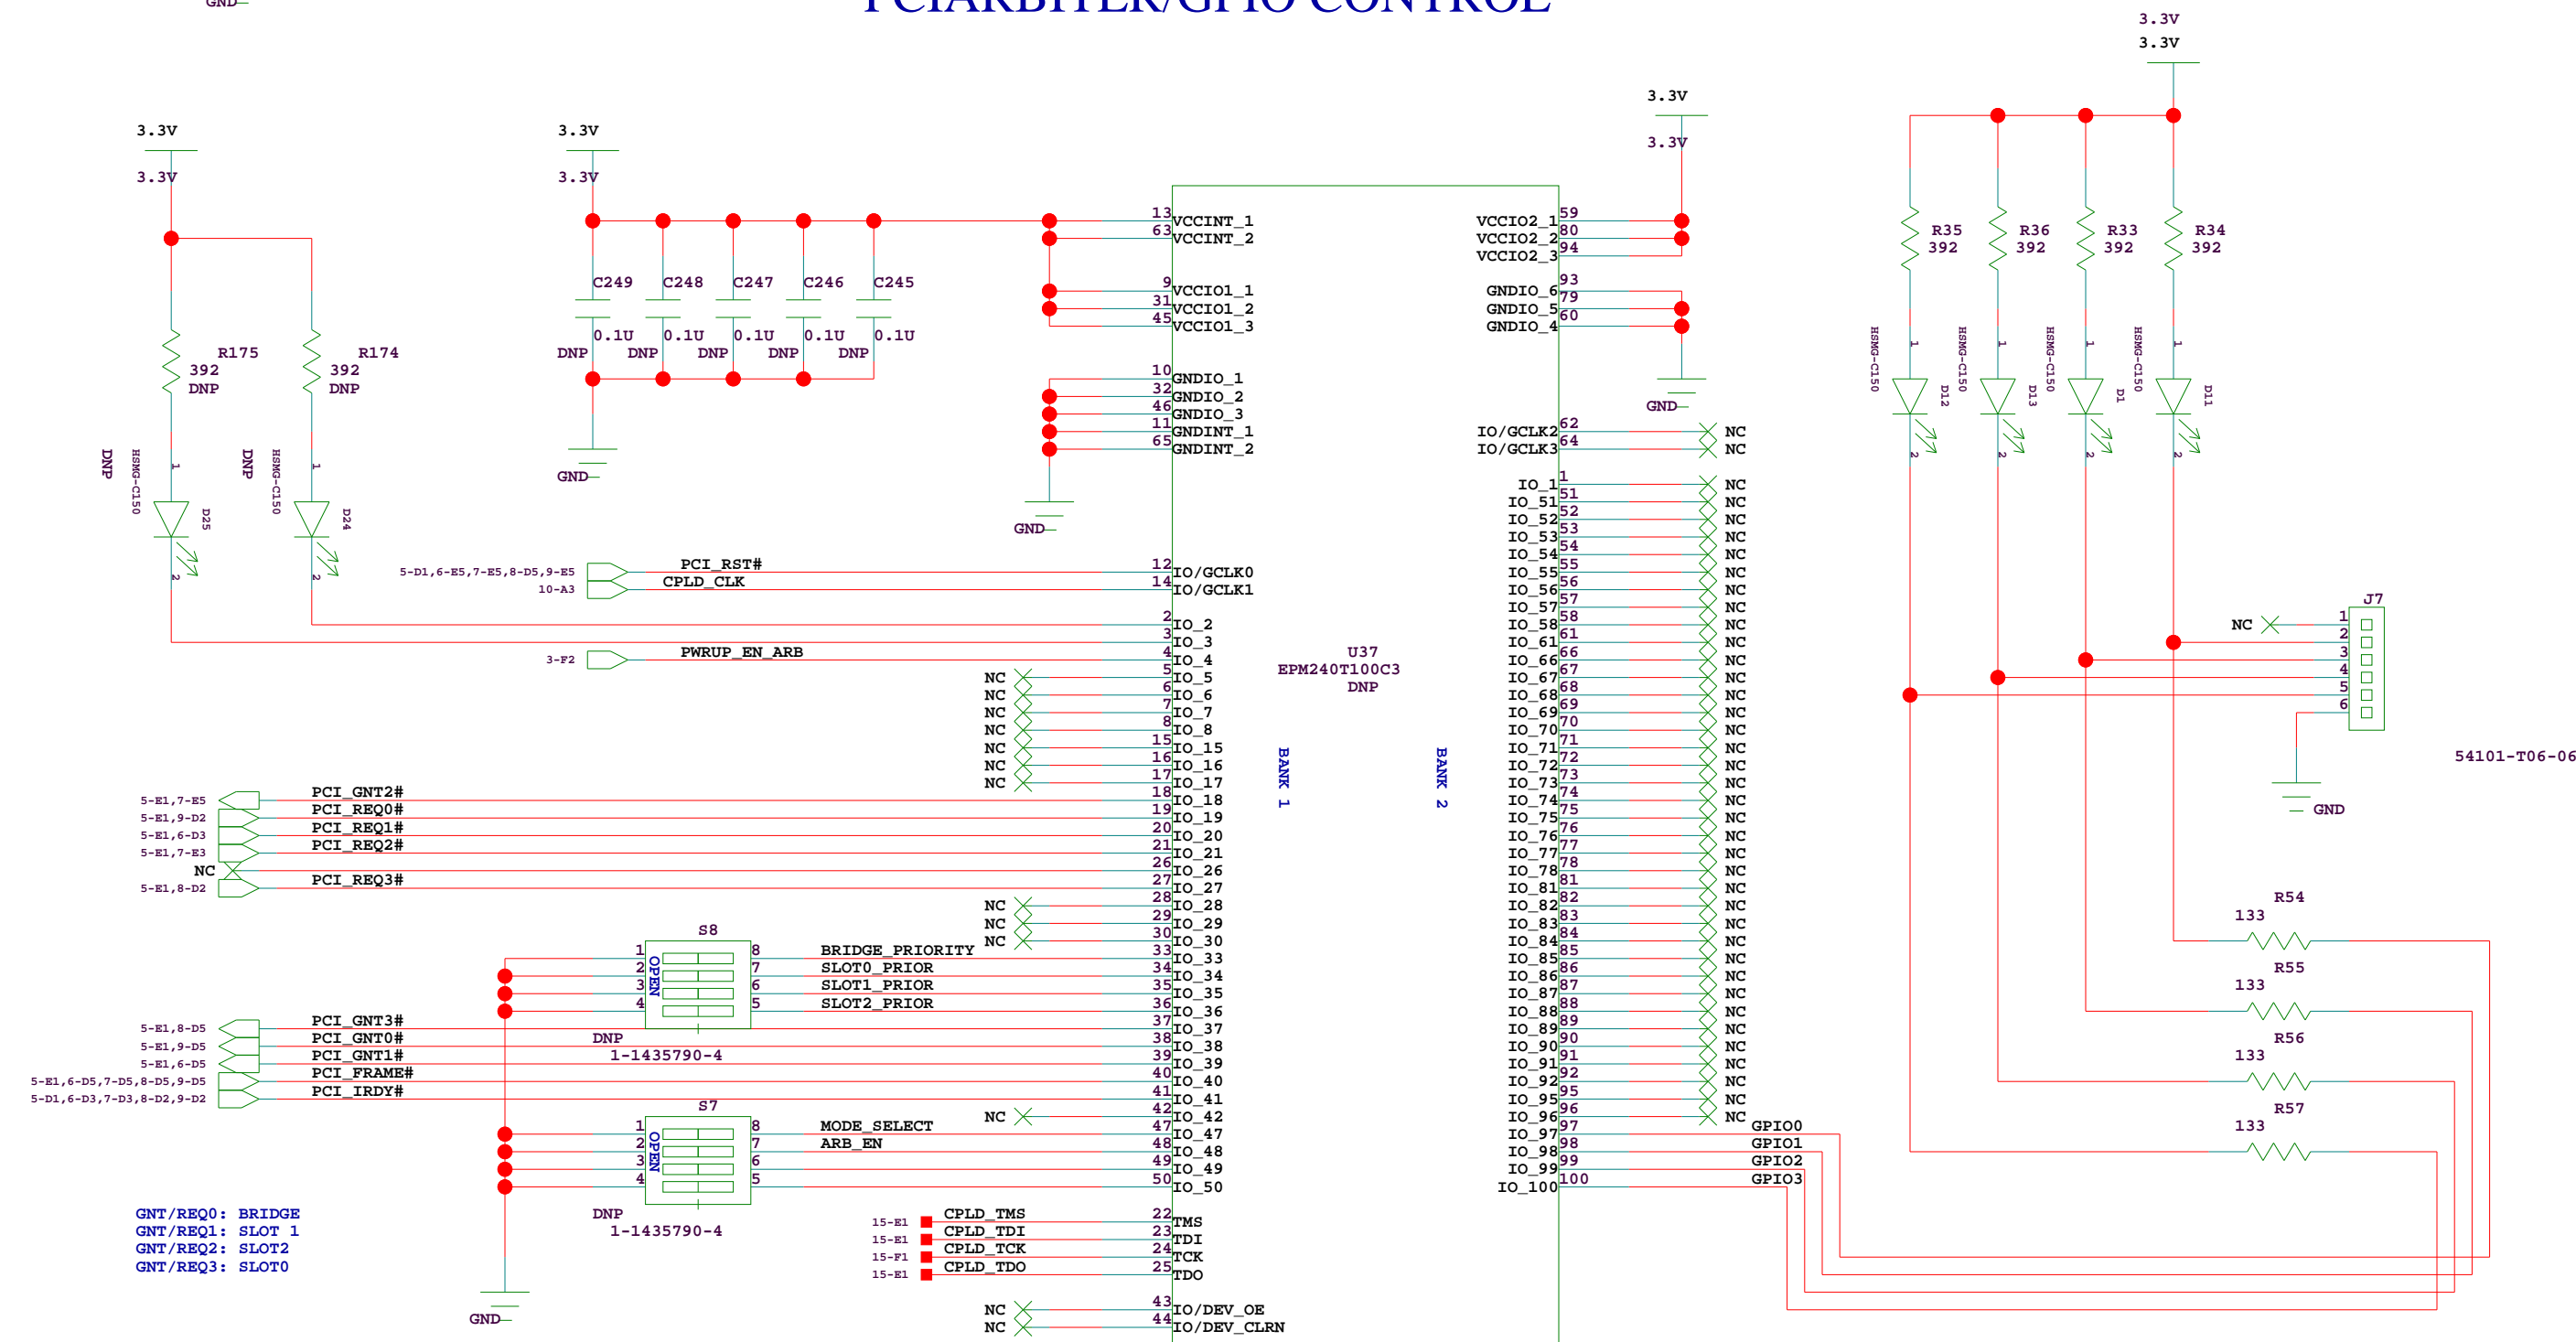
PCIARBITER/GPIO CONTROL

GND

3.3V
3.3V

3.3V
3.3V

3.3V
3.3V

3.3V
3.3V

R175
392
DNP

R174
392
DNP

DNP
HSMG-C150
D25

DNP
HSMG-C150
D24

C249 C248 C247 C246 C245
0.1U 0.1U 0.1U 0.1U 0.1U
DNP DNP DNP DNP DNP

GND

GND

13 VCCINT_1
63 VCCINT_2
9 VCCIO1_1
31 VCCIO1_2
45 VCCIO1_3
10 GNDIO_1
32 GNDIO_2
46 GNDIO_3
11 GNDINT_1
65 GNDINT_2

5-D1,6-E5,7-E5,8-D5,9-E5 PCI_RST# 12 IO/GCLK0
10-A3 CPLD_CLK 14 IO/GCLK1
2 IO_2
3 IO_3
3-F2 PWRUP_EN_ARB 4 IO_4
NC 5 IO_5
NC 6 IO_6
NC 7 IO_7
NC 8 IO_8
NC 15 IO_15
NC 16 IO_16
NC 17 IO_17
5-E1,7-E5 PCI_GNT2# 18 IO_18
5-E1,9-D2 PCI_REQ0# 19 IO_19
5-E1,6-D3 PCI_REQ1# 20 IO_20
5-E1,7-E3 PCI_REQ2# 21 IO_21
NC 26 IO_26
5-E1,8-D2 PCI_REQ3# 27 IO_27
NC 28 IO_28
NC 29 IO_29
NC 30 IO_30

S8
1 8 BRIDGE_PRIORITY 33 IO_33
2 7 SLOT0_PRIOR 34 IO_34
3 6 SLOT1_PRIOR 35 IO_35
4 5 SLOT2_PRIOR 36 IO_36
OPEN
DNP
1-1435790-4

5-E1,8-D5 PCI_GNT3# 37 IO_37
5-E1,9-D5 PCI_GNT0# 38 IO_38
5-E1,6-D5 PCI_GNT1# 39 IO_39
5-E1,6-D5,7-D5,8-D5,9-D5 PCI_FRAME# 40 IO_40
5-D1,6-D3,7-D3,8-D2,9-D2 PCI_IRDY# 41 IO_41
NC 42 IO_42

S7
1 8 MODE_SELECT 47 IO_47
2 7 ARB_EN 48 IO_48
3 6 49 IO_49
4 5 50 IO_50
OPEN
DNP
1-1435790-4

GNT/REQ0: BRIDGE
GNT/REQ1: SLOT 1
GNT/REQ2: SLOT2
GNT/REQ3: SLOT0

GND

15-E1 CPLD_TMS 22 TMS
15-E1 CPLD_TDI 23 TDI
15-F1 CPLD_TCK 24 TCK
15-E1 CPLD_TDO 25 TDO
NC 43 IO/DEV_OE
NC 44 IO/DEV_CLRN

U37
EPM240T100C3
DNP

BANK 1
BANK 2

VCCIO2_1 59
VCCIO2_2 80
VCCIO2_3 94
93
GNDIO_6 79
GNDIO_5 60
GNDIO_4

GND

IO/GCLK2 62 NC
IO/GCLK3 64 NC
IO_1 1 NC
IO_51 51 NC
IO_52 52 NC
IO_53 53 NC
IO_54 54 NC
IO_55 55 NC
IO_56 56 NC
IO_57 57 NC
IO_58 58 NC
IO_61 61 NC
IO_66 66 NC
IO_67 67 NC
IO_68 68 NC
IO_69 69 NC
IO_70 70 NC
IO_71 71 NC
IO_72 72 NC
IO_73 73 NC
IO_74 74 NC
IO_75 75 NC
IO_76 76 NC
IO_77 77 NC
IO_78 78 NC
IO_81 81 NC
IO_82 82 NC
IO_83 83 NC
IO_84 84 NC
IO_85 85 NC
IO_86 86 NC
IO_87 87 NC
IO_88 88 NC
IO_89 89 NC
IO_90 90 NC
IO_91 91 NC
IO_92 92 NC
IO_95 95 NC
IO_96 96 NC
IO_97 97 GPIO0
IO_98 98 GPIO1
IO_99 99 GPIO2
IO_100 100 GPIO3

R35 392
R36 392
R33 392
R34 392
HSMG-C150 D12
HSMG-C150 D13
HSMG-C150 D1
HSMG-C150 D11

J7
NC 1
2
3
4
5
6
54101-T06-06
GND

R54 133
R55 133
R56 133
R57 133